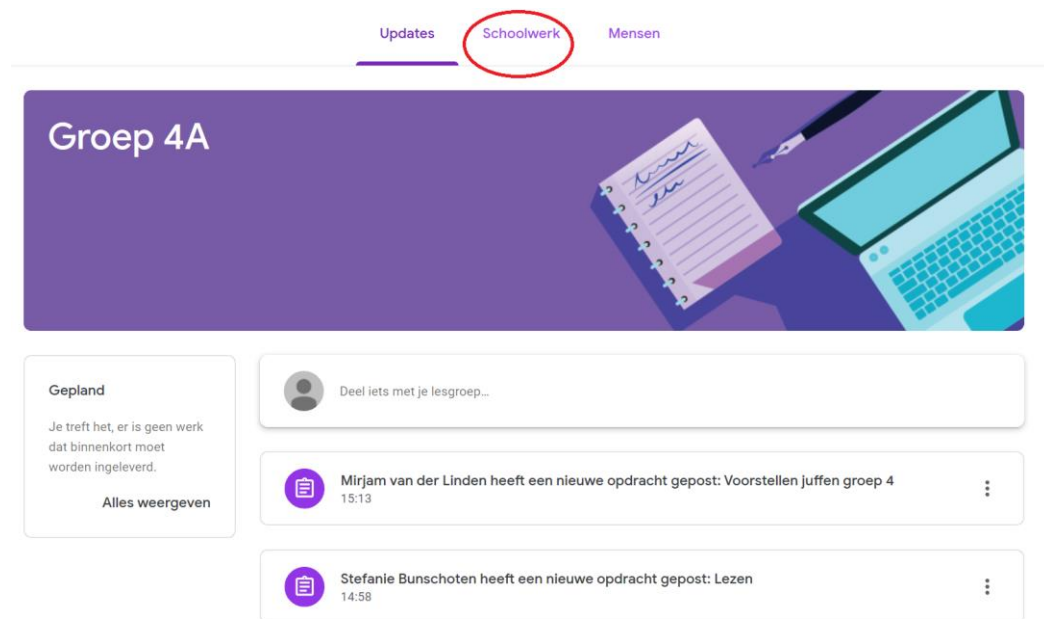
Updates Schoolwerk Mensen

Groep 4A

Gepland

Je treft het, er is geen werk dat binnenkort moet worden ingeleverd.

Alles weergeven

Deel iets met je lesgroep...

Mirjam van der Linden heeft een nieuwe opdracht gepost: Voorstellen juffen groep 4
15:13

Stefanie Bunschoten heeft een nieuwe opdracht gepost: Lezen
14:58